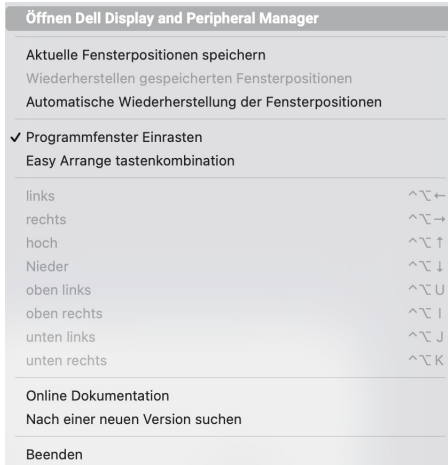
Öffnen Dell Display and Peripheral Manager

Aktuelle Fensterpositionen speichern
Wiederherstellen gespeicherten Fensterpositionen
Automatische Wiederherstellung der Fensterpositionen

✓ Programmfenster Einrasten
Easy Arrange tastenkombination

links ^⌥←
rechts ^⌥→
hoch ^⌥↑
Nieder ^⌥↓
oben links ^⌥U
oben rechts ^⌥I
unten links ^⌥J
unten rechts ^⌥K

Online Dokumentation
Nach einer neuen Version suchen

Beenden